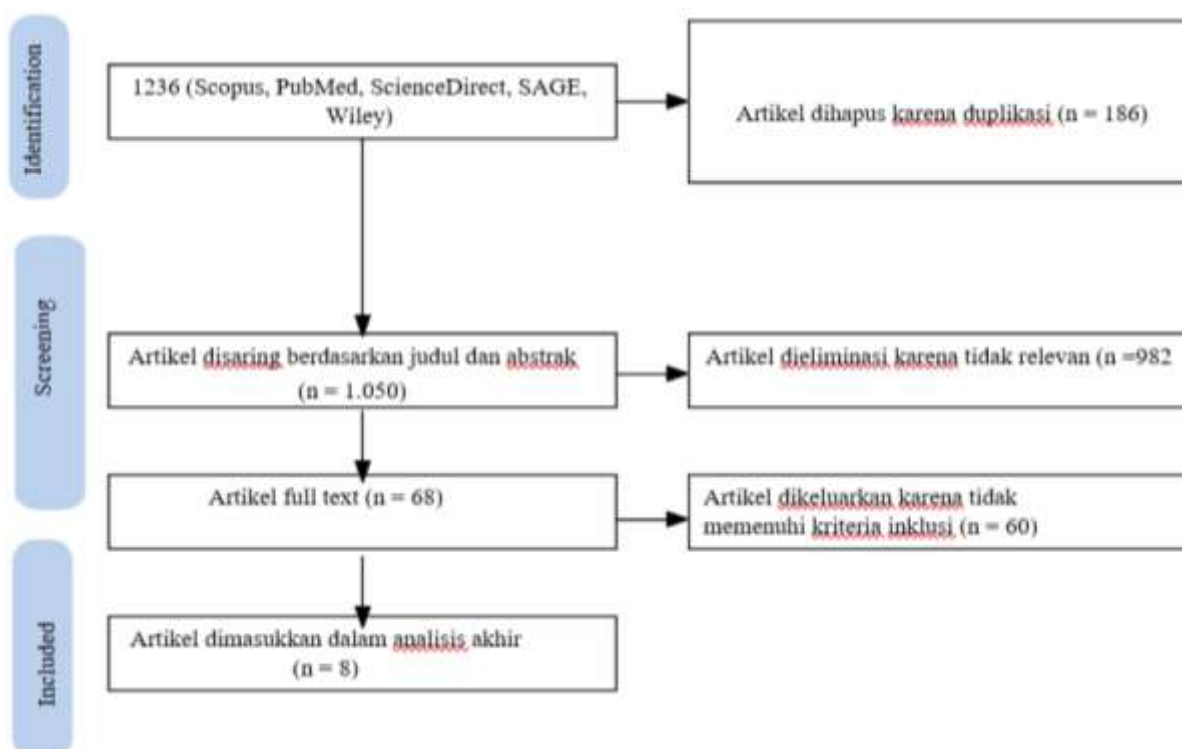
Identification

1236 (Scopus, PubMed, ScienceDirect, SAGE, Wiley)

Artikel dihapus karena duplikasi (n = 186)

Screening

Artikel disaring berdasarkan judul dan abstrak (n = 1.050)

Artikel dieliminasi karena tidak relevan (n =982

Artikel full text (n = 68)

Artikel dikeluarkan karena tidak memenuhi kriteria inklusi (n = 60)

Included

Artikel dimasukkan dalam analisis akhir (n = 8)